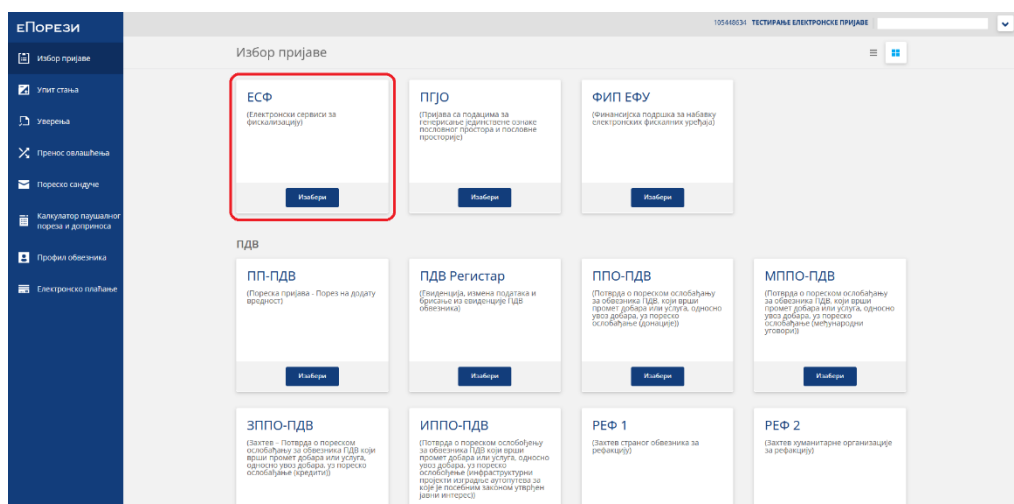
еПорези

Избор пријаве
Упит стања
Уверења
Пренос овлашћења
Пореско сандуче
Калкулатор паушалног пореза и доприноса
Профил обвезника
Електронско плаћање

105446634 ТЕСТИРАЊЕ ЕЛЕКТРОНСКЕ ПРИЈАВЕ

Избор пријаве

ЕСФ
(Електронски сервиси за фискализацију)
Изабери

ПГЈО
(Пријава са подацима за генерисање јединствене ознаке пословног простора и пословне просторије)
Изабери

ФИП ЕФУ
(Финансијска подршка за набавку електронских фискалних уређаја)
Изабери

ПДВ

ПП-ПДВ
(Пореска пријава - Порез на додату вредност)
Изабери

ПДВ Регистар
(Евиденција, измена података и брисање из евиденције ПДВ обвезника)
Изабери

ППО-ПДВ
(Потврда о пореском ослобођењу за обвезника ПДВ, који врши промет добара или услуга, односно увоз добара, уз пореско ослобођење (донације))
Изабери

МППО-ПДВ
(Потврда о пореском ослобођењу за обвезника ПДВ, који врши промет добара или услуга, односно увоз добара, уз пореско ослобођење (међународни уговори))
Изабери

ЗППО-ПДВ
(Захтев - Потврда о пореском ослобођењу за обвезника ПДВ који врши промет добара или услуга, односно увоз добара, уз пореско ослобођење (кредити))

ИППО-ПДВ
(Потврда о пореском ослобођењу за обвезника ПДВ који врши промет добара или услуга, односно увоз добара, уз пореско ослобођење (инфраструктурни пројекти изградње аутопутева за које је посебним законом утврђен јавни интерес))

РЕФ 1
(Захтев страног обвезника за рефакцију)

РЕФ 2
(Захтев хуманитарне организације за рефакцију)